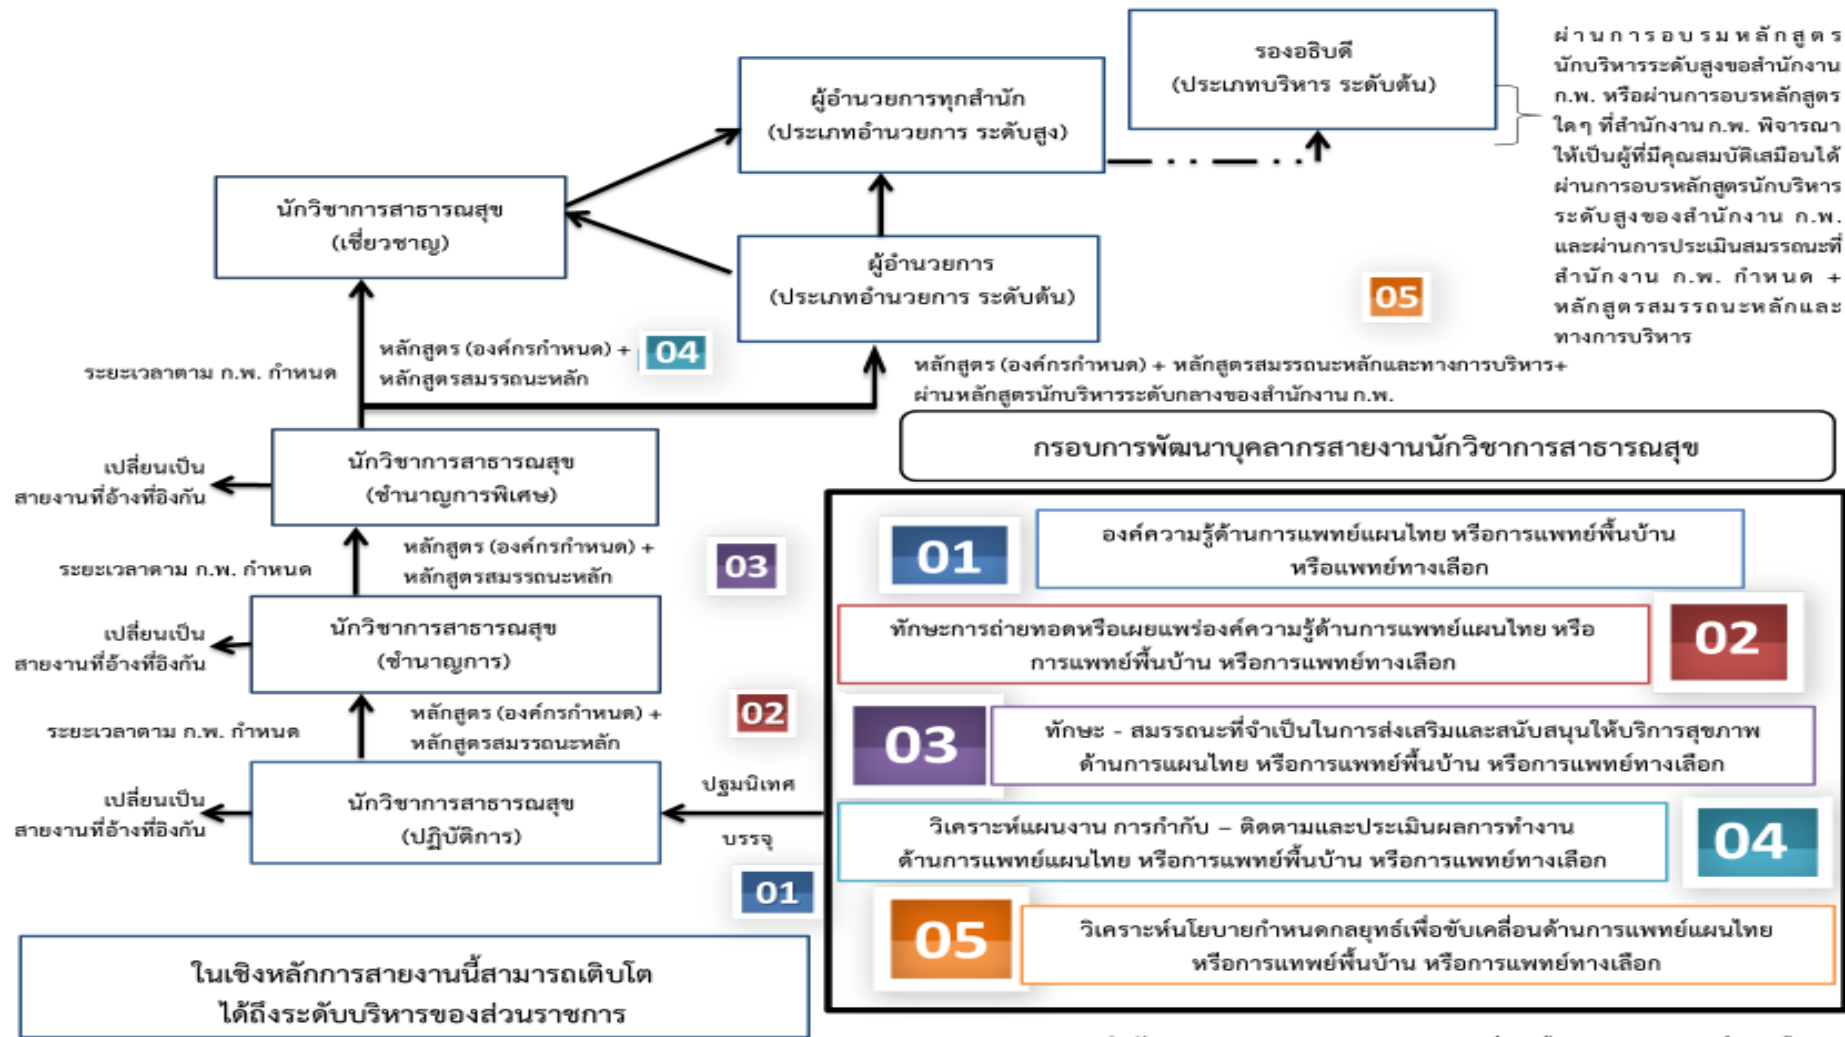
รองอธิบดี
(ประเภทบริหาร ระดับต้น)

ผ่านการอบรมหลักสูตรนักบริหารระดับสูงของสำนักงาน ก.พ. หรือผ่านการอบรหลักสูตรใดๆ ที่สำนักงาน ก.พ. พิจารณาให้เป็นผู้ที่มีคุณสมบัติเสมือนได้ผ่านการอบรหลักสูตรนักบริหารระดับสูงของสำนักงาน ก.พ. และผ่านการประเมินสมรรถณะที่สำนักงาน ก.พ. กำหนด + หลักสูตรสมรรถณะหลักและทางการบริหาร

ผู้อำนวยการทุกสำนัก
(ประเภทอำนวยการ ระดับสูง)

นักวิชาการสาธารณสุข
(เชี่ยวชาญ)

ผู้อำนวยการ
(ประเภทอำนวยการ ระดับต้น)

05

ระยะเวลาตาม ก.พ. กำหนด

หลักสูตร (องค์กรกำหนด) + หลักสูตรสมรรถณะหลัก

04

หลักสูตร (องค์กรกำหนด) + หลักสูตรสมรรถณะหลักและทางการบริหาร+ ผ่านหลักสูตรนักบริหารระดับกลางของสำนักงาน ก.พ.

กรอบการพัฒนาบุคลากรสายงานนักวิชาการสาธารณสุข

เปลี่ยนเป็นสายงานที่อ้างที่อิงกัน

นักวิชาการสาธารณสุข
(ชำนาญการพิเศษ)

ระยะเวลาตาม ก.พ. กำหนด

หลักสูตร (องค์กรกำหนด) + หลักสูตรสมรรถณะหลัก

03

เปลี่ยนเป็นสายงานที่อ้างที่อิงกัน

นักวิชาการสาธารณสุข
(ชำนาญการ)

ระยะเวลาตาม ก.พ. กำหนด

หลักสูตร (องค์กรกำหนด) + หลักสูตรสมรรถณะหลัก

02

เปลี่ยนเป็นสายงานที่อ้างที่อิงกัน

นักวิชาการสาธารณสุข
(ปฏิบัติการ)

ปฐมนิเทศ

บรรจุ

01

01 องค์ความรู้ด้านการแพทย์แผนไทย หรือการแพทย์พื้นบ้าน หรือแพทย์ทางเลือก

ทักษะการถ่ายทอดหรือเผยแพร่องค์ความรู้ด้านการแพทย์แผนไทย หรือการแพทย์พื้นบ้าน หรือการแพทย์ทางเลือก 02

03 ทักษะ - สมรรถณะที่จำเป็นในการส่งเสริมและสนับสนุนให้บริการสุขภาพด้านการแผนไทย หรือการแพทย์พื้นบ้าน หรือการแพทย์ทางเลือก

วิเคราะห์แผนงาน การกำกับ – ติดตามและประเมินผลการทำงานด้านการแพทย์แผนไทย หรือการแพทย์พื้นบ้าน หรือการแพทย์ทางเลือก 04

05 วิเคราะห์นโยบายกำหนดกลยุทธ์เพื่อขับเคลื่อนด้านการแพทย์แผนไทย หรือการแพทย์พื้นบ้าน หรือการแพทย์ทางเลือก

ในเชิงหลักการสายงานนี้สามารถเติบโตได้ถึงระดับบริหารของส่วนราชการ